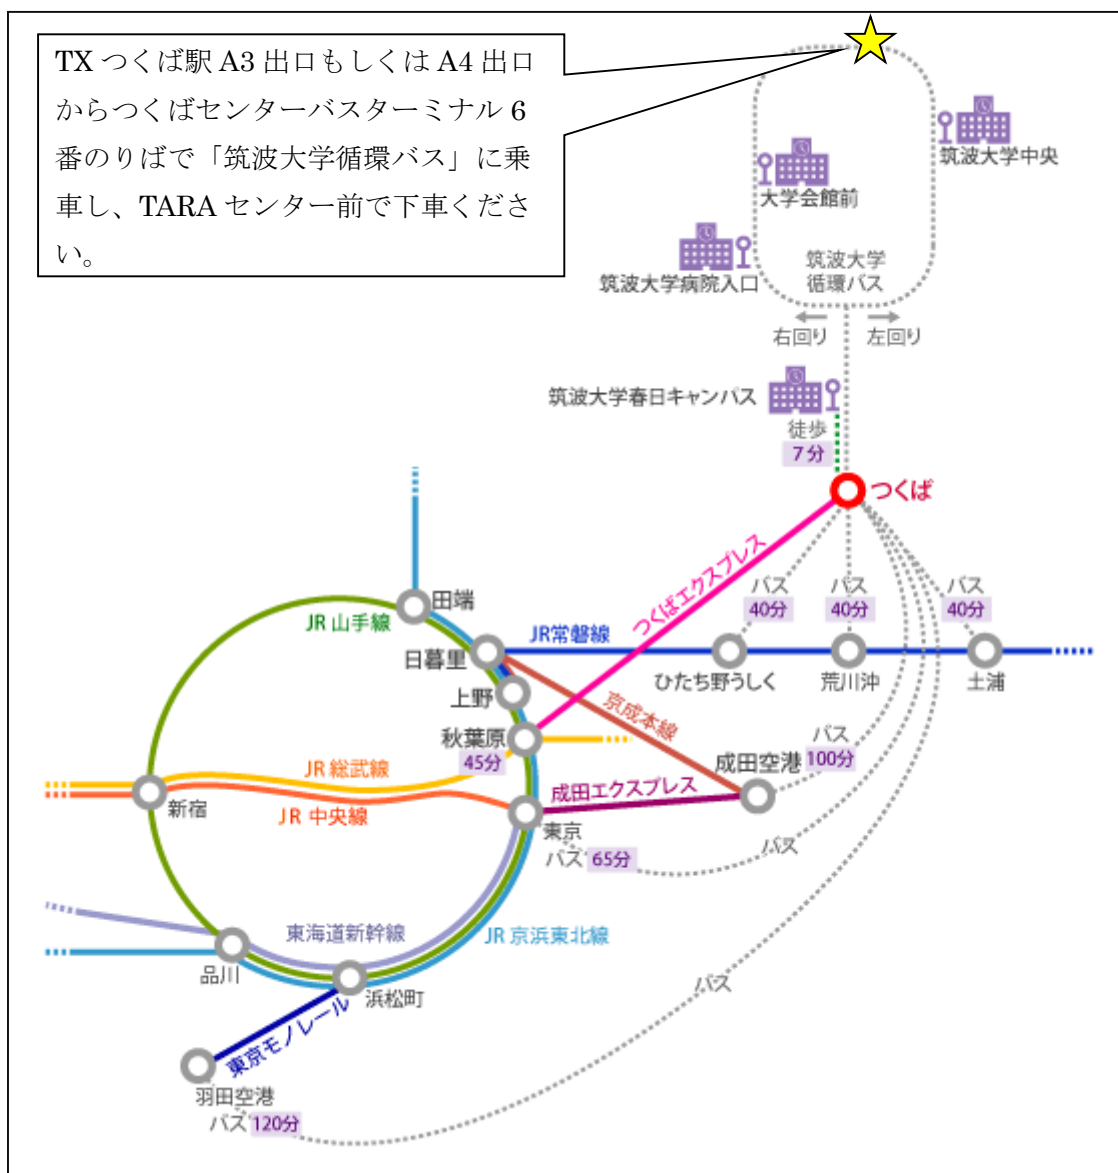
TX つくば駅 A3 出口もしくは A4 出口からつくばセンターバスターミナル 6 番のりばで「筑波大学循環バス」に乗車し、TARA センター前で下車ください。

筑波大学中央
大学会館前
筑波大学病院入口
筑波大学
循環バス
右回り
左回り
筑波大学春日キャンパス
徒歩
7分
つくば
つくばエクスプレス
バス
40分
バス
40分
バス
40分
田端
JR 山手線
JR常磐線
日暮里
上野
ひたち野うしく
荒川沖
土浦
京成本線
秋葉原
45分
バス
100分
成田空港
JR 総武線
新宿
JR 中央線
成田エクスプレス
東京
バス 65分
バス
東海道新幹線
JR 京浜東北線
品川
浜松町
バス
東京モノレール
羽田空港
バス 120分